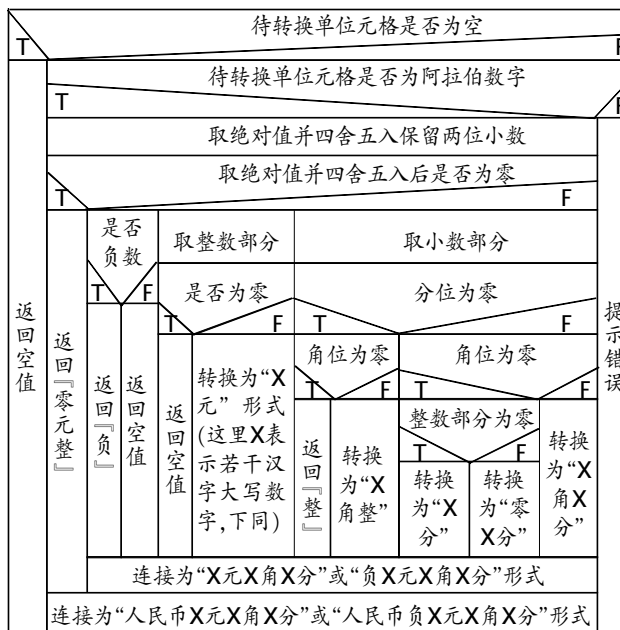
待转换单位元格是否为空

T

F

返回空值

待转换单位元格是否为阿拉伯数字

T

F

提示错误

取绝对值并四舍五入保留两位小数

取绝对值并四舍五入后是否为零

T

F

返回『零元整』

是否负数

T

F

返回『负』

返回空值

取整数部分

是否为零

T

F

返回空值

转换为"X元"形式(这里X表示若干汉字大写数字,下同)

取小数部分

分位为零

T

F

角位为零

T

F

返回『整』

转换为"X角整"

角位为零

T

F

整数部分为零

T

F

转换为"X分"

转换为"零X分"

转换为"X角X分"

连接为"X元X角X分"或"负X元X角X分"形式

连接为"人民币X元X角X分"或"人民币负X元X角X分"形式